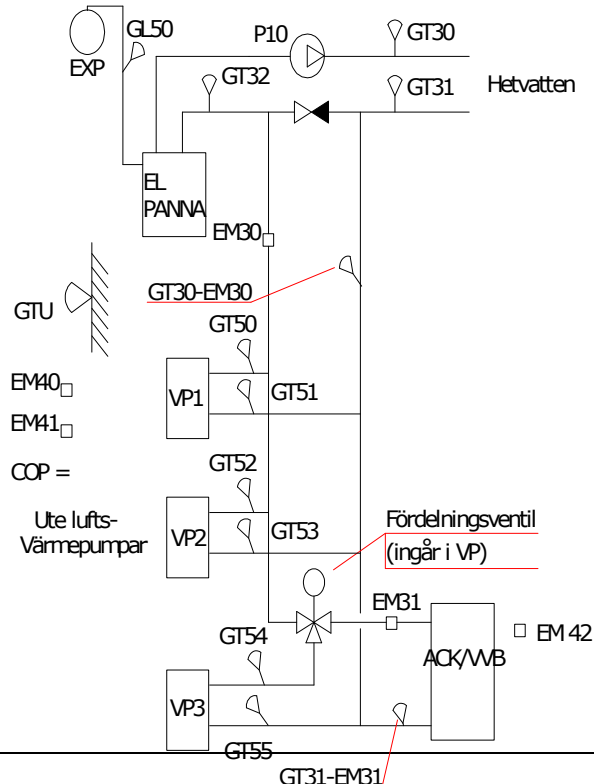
GL50
P10
GT30
EXP
GT32
GT31
Hetvatten
EL PANNA
EM30
GT30-EM30
GTU
GT50
EM40
VP1
GT51
EM41
COP =
GT52
Ute lufts-Värmepumpar
VP2
GT53
Fördelningsventil (ingår i VP)
EM31
EM 42
GT54
ACK/VVB
VP3
GT55
GT31-EM31